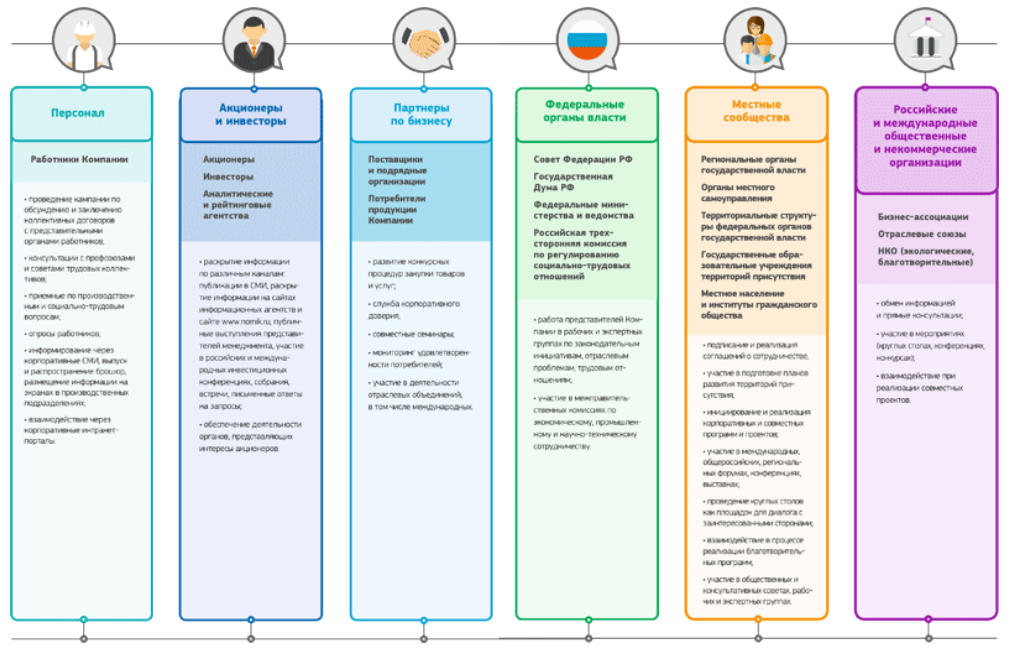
Персонал

Работники Компании

• проведение кампании по обсуждению и заключению коллективных договоров с представительными органами работников;

• консультации с профсоюзами и советами трудовых коллективов;

• приемные по производственным и социально-трудовым вопросам;

• опросы работников;

• информирование через корпоративные СМИ, выпуск и распространение брошюр, размещение информации на экранах в производственных подразделениях;

• взаимодействие через корпоративные интранет-порталы.

Акционеры и инвесторы

Акционеры

Инвесторы

Аналитические и рейтинговые агентства

• раскрытие информации по различным каналам: публикации в СМИ, раскрытие информации на сайтах информационных агентств и сайте www.nornik.ru, публичные выступления представителей менеджмента, участие в российских и международных инвестиционных конференциях, собрания, встречи, письменные ответы на запросы;

• обеспечение деятельности органов, представляющих интересы акционеров.

Партнеры по бизнесу

Поставщики и подрядные организации

Потребители продукции Компании

• развитие конкурсных процедур закупки товаров и услуг;

• служба корпоративного доверия;

• совместные семинары;

• мониторинг удовлетворенности потребителей;

• участие в деятельности отраслевых объединений, в том числе международных.

Федеральные органы власти

Совет Федерации РФ

Государственная Дума РФ

Федеральные министерства и ведомства

Российская трехсторонняя комиссия по регулированию социально-трудовых отношений

• работа представителей Компании в рабочих и экспертных группах по законодательным инициативам, отраслевым проблемам, трудовым отношениям;

• участие в межгосударственных комиссиях по экономическому, промышленному и научно-техническому сотрудничеству.

Местные сообщества

Региональные органы государственной власти

Органы местного самоуправления

Территориальные структуры федеральных органов государственной власти

Государственные образовательные учреждения территорий присутствия

Местное население и институты гражданского общества

• подписание и реализация соглашений о сотрудничестве;

• участие в подготовке планов развития территорий присутствия;

• инициирование и реализация корпоративных и совместных программ и проектов;

• участие в международных, общероссийских, региональных форумах, конференциях, выставках;

• проведение круглых столов как площадок для диалога с заинтересованными сторонами;

• взаимодействие в процессе реализации благотворительных программ;

• участие в общественных и консультативных советах, рабочих и экспертных группах.

Российские и международные общественные и некоммерческие организации

Бизнес-ассоциации

Отраслевые союзы

НКО (экологические, благотворительные)

• обмен информацией и прямые консультации;

• участие в мероприятиях (круглых столах, конференциях, конкурсах);

• взаимодействие при реализации совместных проектов.